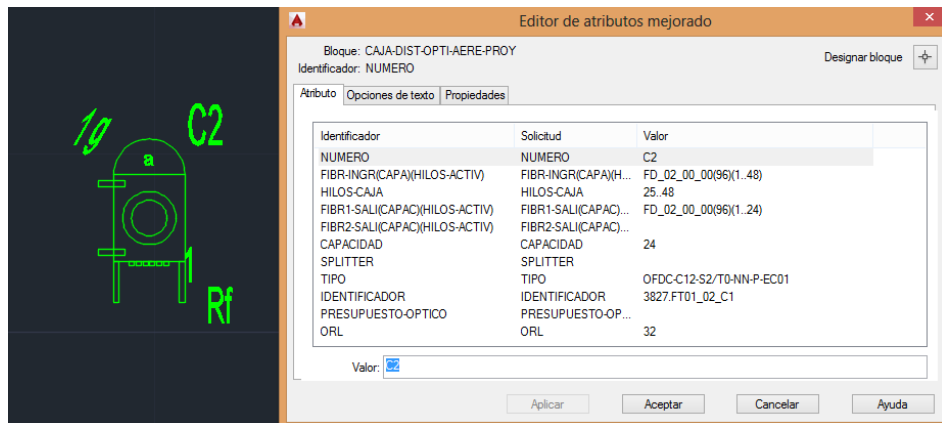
1g C2
a
1
Rf

Editor de atributos mejorado

Bloque: CAJA-DIST-OPTI-AERE-PROY
Identificador: NUMERO

Designar bloque

Atributo | Opciones de texto | Propiedades

| Identificador | Solicitud | Valor |
|---|---|---|
| NUMERO | NUMERO | C2 |
| FIBR-INGR(CAPA)(HILOS-ACTIV) | FIBR-INGR(CAPA)(H... | FD_02_00_00(96)(1..48) |
| HILOS-CAJA | HILOS-CAJA | 25..48 |
| FIBR1-SALI(CAPAC)(HILOS-ACTIV) | FIBR1-SALI(CAPAC)... | FD_02_00_00(96)(1..24) |
| FIBR2-SALI(CAPAC)(HILOS-ACTIV) | FIBR2-SALI(CAPAC)... | |
| CAPACIDAD | CAPACIDAD | 24 |
| SPLITTER | SPLITTER | |
| TIPO | TIPO | OFDC-C12-S2/T0-NN-P-EC01 |
| IDENTIFICADOR | IDENTIFICADOR | 3827.FT01_02_C1 |
| PRESUPUESTO-OPTICO | PRESUPUESTO-OP... | |
| ORL | ORL | 32 |

Valor: C2

Aplicar | Aceptar | Cancelar | Ayuda